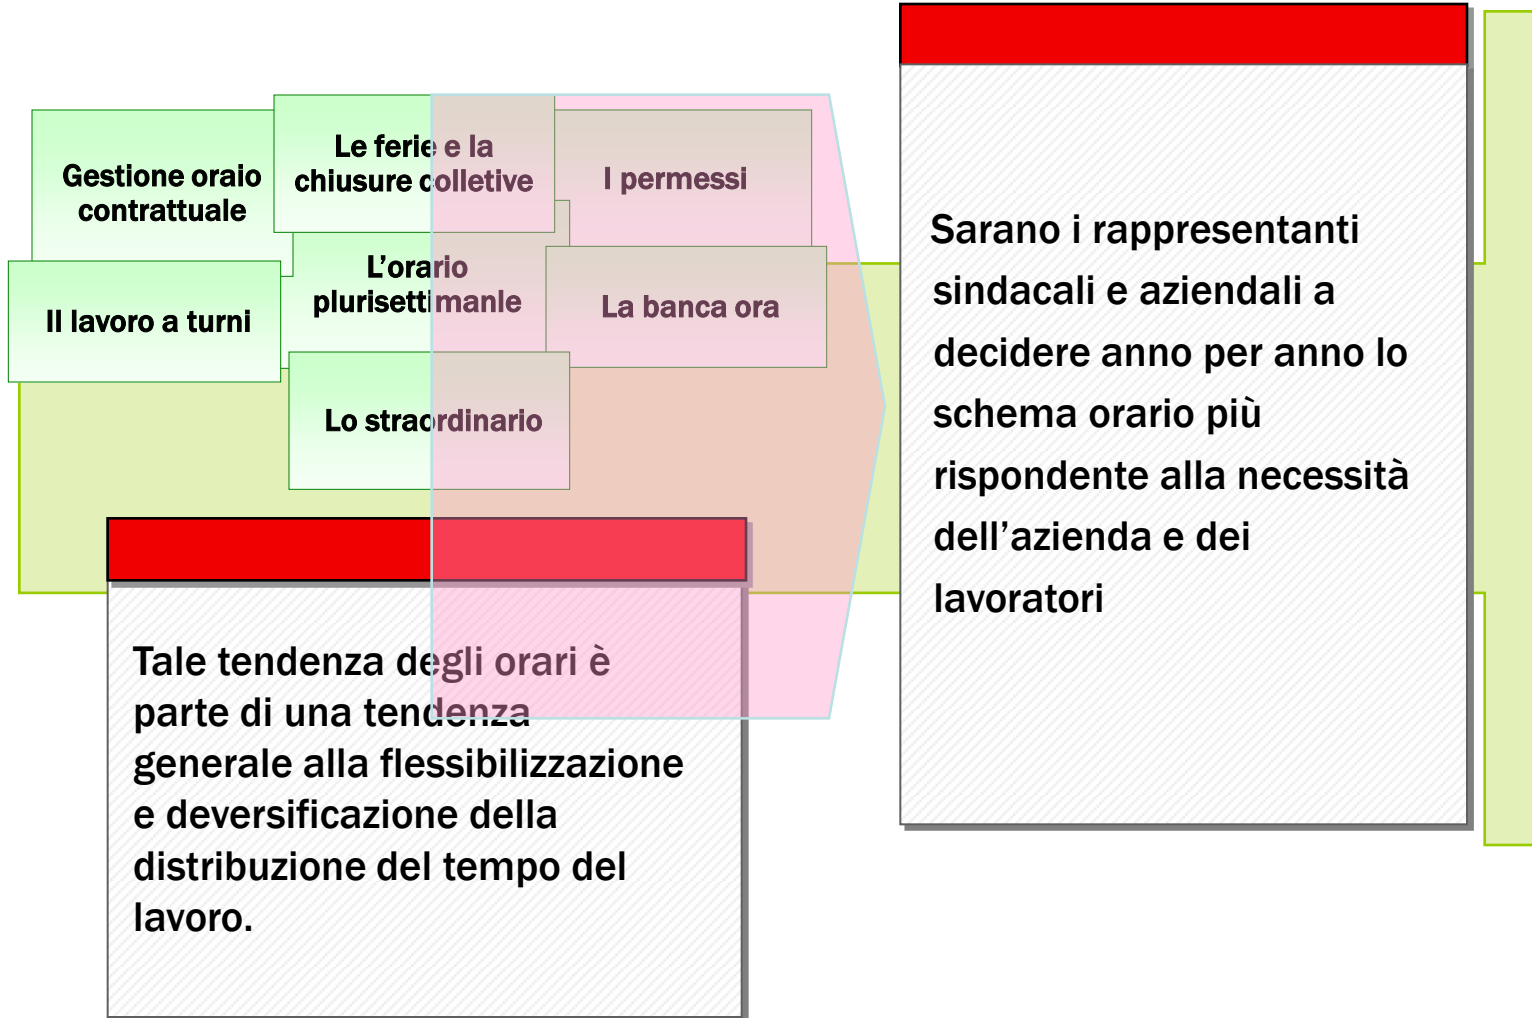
Gestione oraio contrattuale

Le ferie e la chiusure colletive

I permessi

Il lavoro a turni

L'orario plurisettimanle

La banca ora

Lo straordinario

Sarano i rappresentanti sindacali e aziendali a decidere anno per anno lo schema orario più rispondente alla necessità dell'azienda e dei lavoratori

Tale tendenza degli orari è parte di una tendenza generale alla flessibilizzazione e deversificazione della distribuzione del tempo del lavoro.